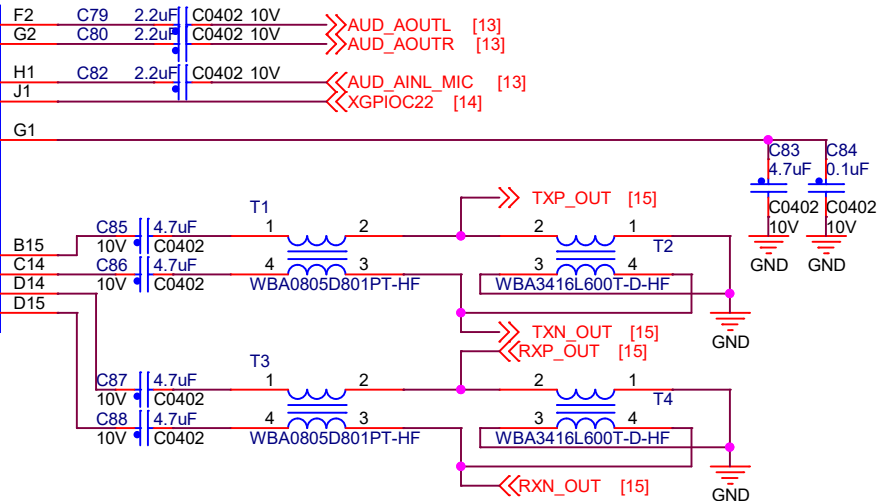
F2 C79 2.2uF C0402 10V AUD_AOUTL [13]
G2 C80 2.2uF C0402 10V AUD_AOUTR [13]

H1 C82 2.2uF C0402 10V AUD_AINL_MIC [13]
J1 XGPIOC22 [14]

G1

C83 4.7uF C0402 10V GND
C84 0.1uF C0402 10V GND

TXP_OUT [15]

C85 4.7uF 10V C0402
T1
1 2
2 1
T2
B15
C14 C86 4.7uF 10V C0402
4 3
3 4
D14
WBA0805D801PT-HF
WBA3416L600T-D-HF
D15
GND
TXN_OUT [15]
RXP_OUT [15]

T3
C87 4.7uF 10V C0402
1 2
2 1
T4
C88 4.7uF 10V C0402
4 3
3 4
WBA0805D801PT-HF
WBA3416L600T-D-HF
RXN_OUT [15]
GND